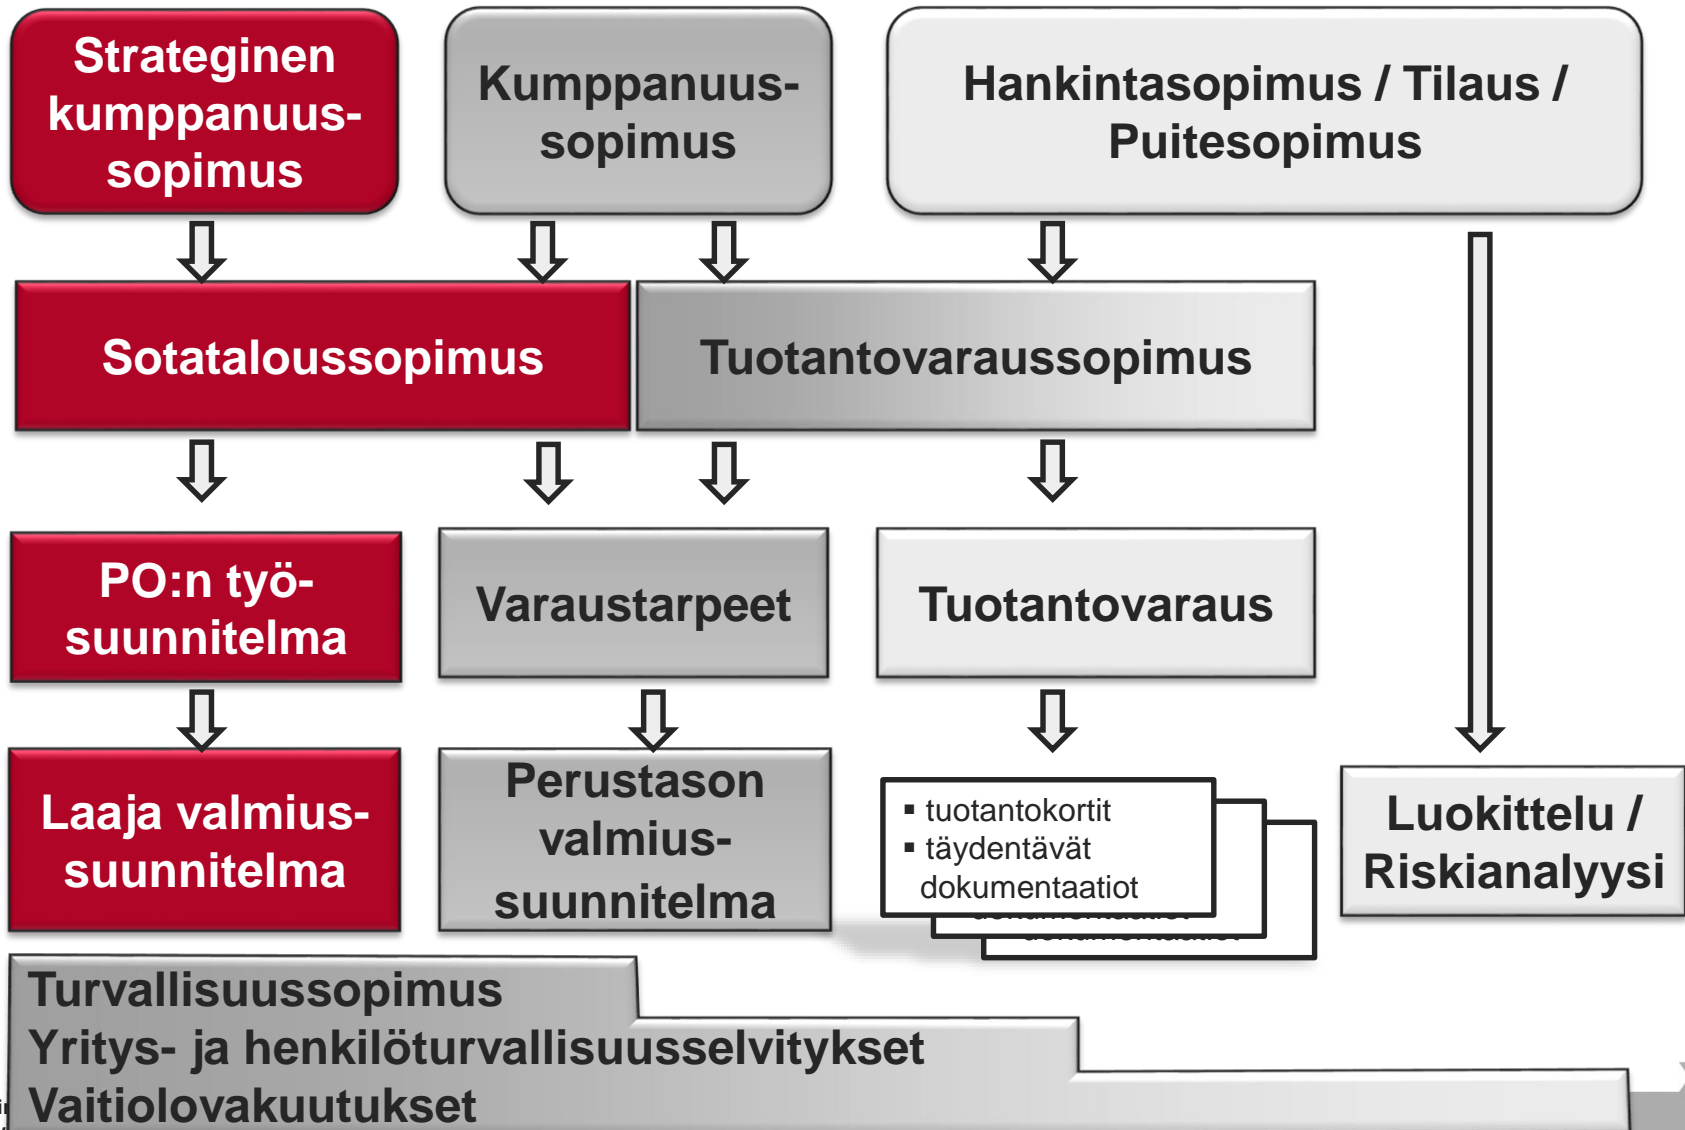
Strateginen kumppanuussopimus

Kumppanuussopimus

Hankintasopimus / Tilaus / Puitesopimus

Sotataloussopimus

Tuotantovaraussopimus

PO:n työsuunnitelma

Varaustarpeet

Tuotantovaraus

Laaja valmiussuunnitelma

Perustason valmiussuunnitelma

▪ tuotantokortit
▪ täydentävät dokumentaatiot

Luokittelu / Riskianalyysi

Turvallisuussopimus
Yritys- ja henkilöturvallisuusselvitykset
Vaitiolovakuutukset